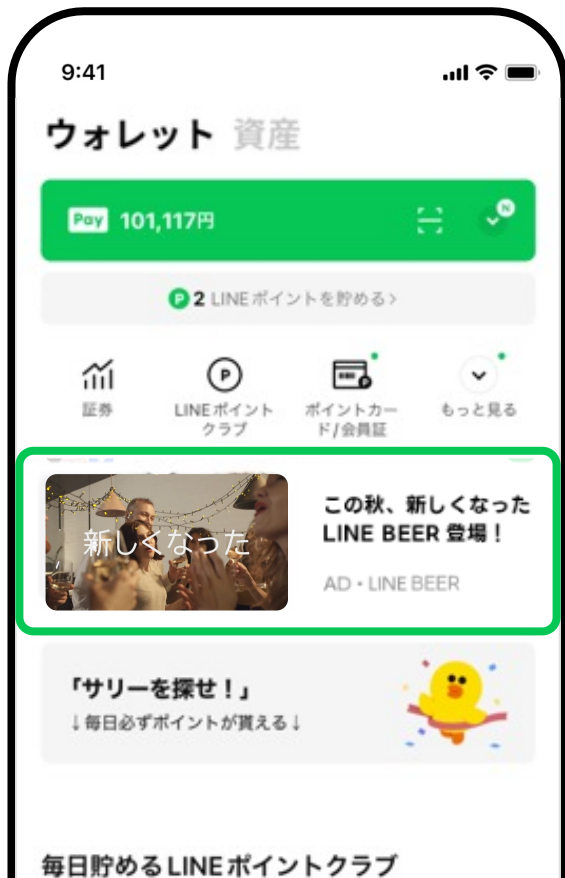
9:41

ウォレット 資産

Pay 101,117円

P 2 LINEポイントを貯める>

証券

LINEポイントクラブ

ポイントカード/会員証

もっと見る

新しくなった

この秋、新しくなったLINE BEER 登場！

AD・LINE BEER

「サリーを探せ！」
↓毎日必ずポイントが貰える↓

毎日貯めるLINEポイントクラブ